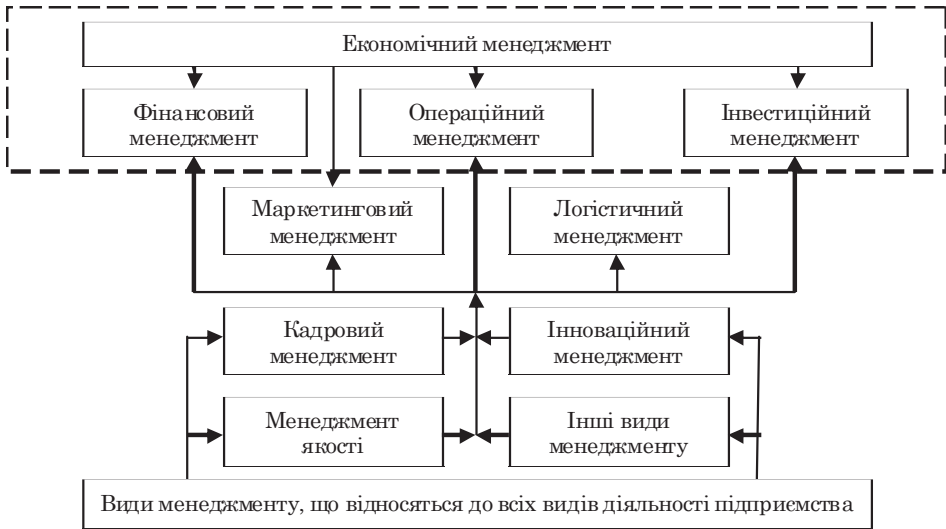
Економічний менеджмент

Фінансовий менеджмент

Операційний менеджмент

Інвестиційний менеджмент

Маркетинговий менеджмент

Логістичний менеджмент

Кадровий менеджмент

Інноваційний менеджмент

Менеджмент якості

Інші види менеджменту

Види менеджменту, що відносяться до всіх видів діяльності підприємства